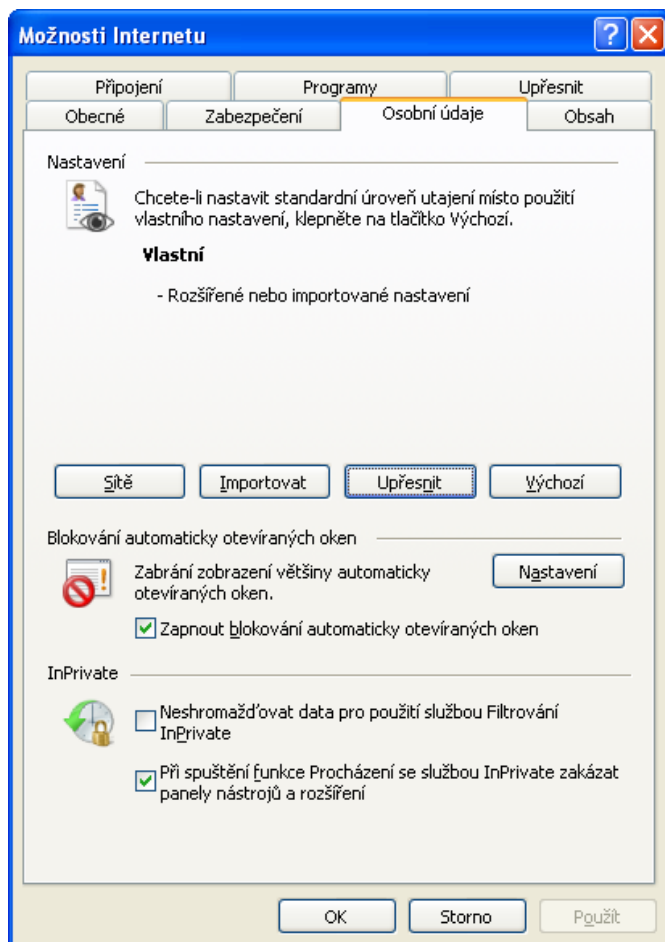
Možnosti Internetu

Připojení
Programy
Upřesnit
Obecné
Zabezpečení
Osobní údaje
Obsah

Nastavení

Chcete-li nastavit standardní úroveň utajení místo použití vlastního nastavení, klepněte na tlačítko Výchozí.

Vlastní

- Rozšířené nebo importované nastavení

Sítě
Importovat
Upřesnit
Výchozí

Blokování automaticky otevíraných oken

Zabrání zobrazení většiny automaticky otevíraných oken.

Nastavení

Zapnout blokování automaticky otevíraných oken

InPrivate

Neshromažďovat data pro použití službou Filtrování InPrivate

Při spuštění funkce Procházení se službou InPrivate zakázat panely nástrojů a rozšíření

OK
Storno
Použít